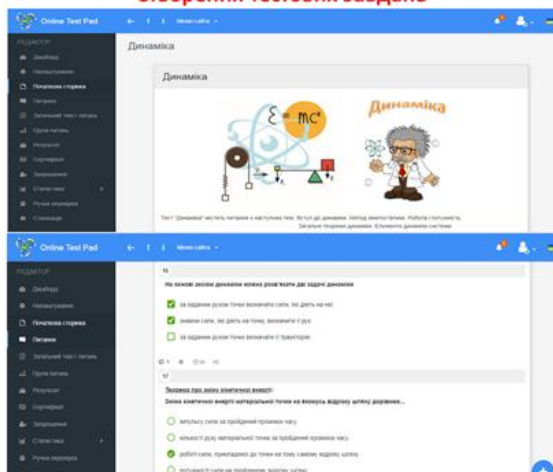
Створення тестових завдань

Online Test Pad

Динаміка

Динаміка

$E = mc^2$

Динаміка

Online Test Pad

На основі якого закону динаміки можна розв'язати дві задачі динаміки

за заданим рухом точки визначити сили, які діють на неї

знаючи сили, які діють на точку, визначити її рух

за заданим рухом точки визначити її траєкторію

17

Теорема про зміну кінетичної енергії:

Зміна кінетичної енергії матеріальної точки на деякому відрізку шляху дорівнює...

імпульсу сили за пройдений проміжок часу

кількості руху матеріальної точки за пройдений проміжок часу

роботі сили, прикладеної до точки на тому самому відрізку шляху

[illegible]